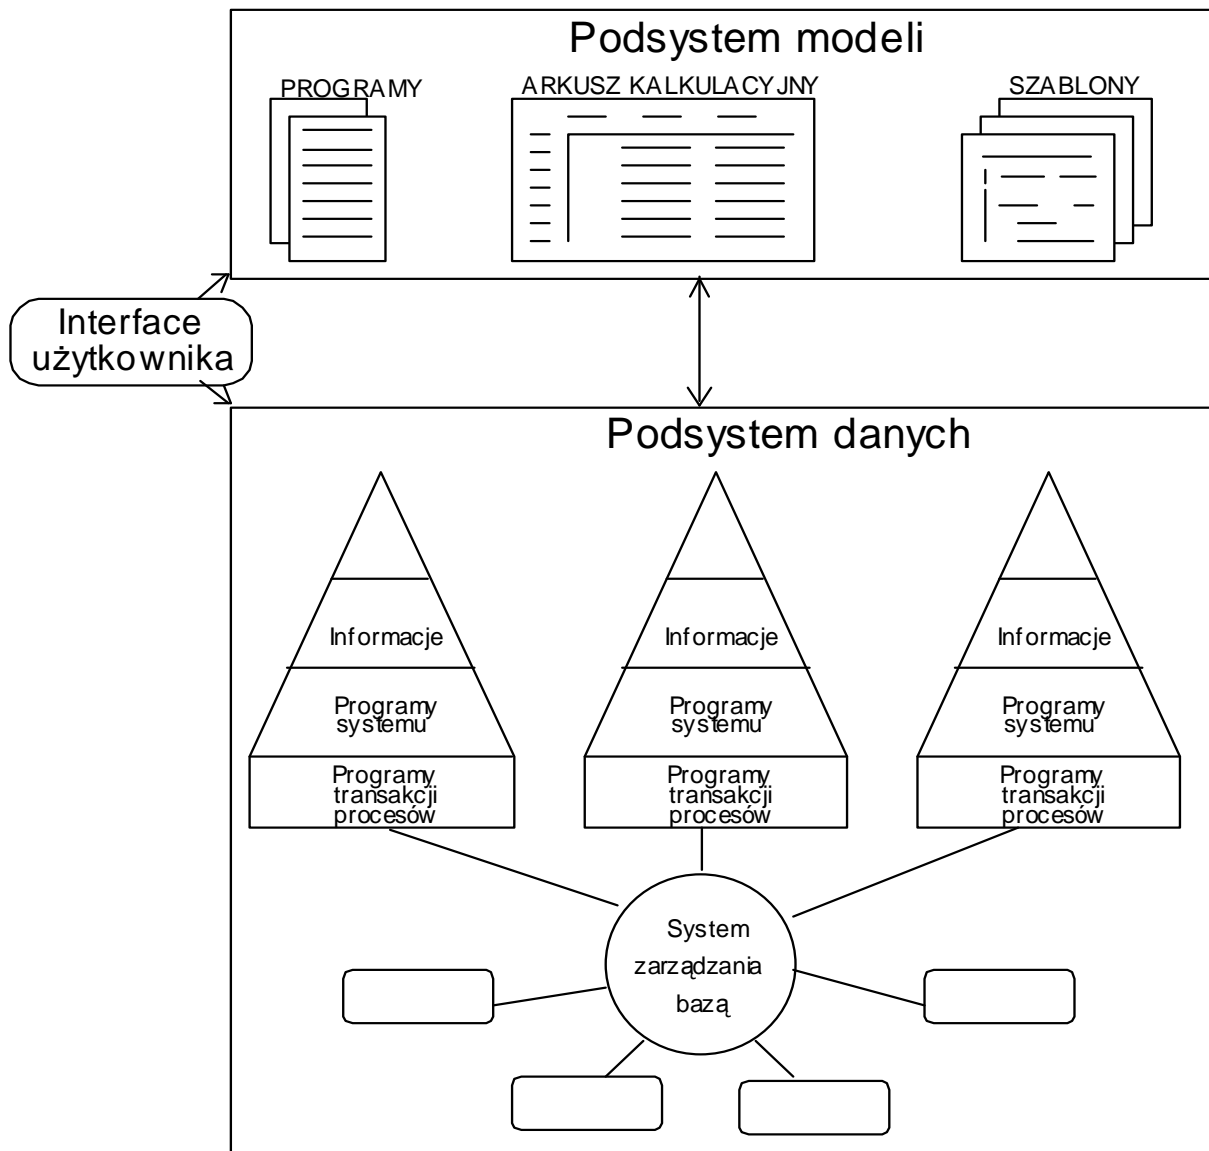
Podsystem modeli

PROGRAMY

ARKUSZ KALKULACYJNY

SZABLONY

Interface użytkownika

Podsystem danych

Informacje

Programy systemu

Programy transakcji procesów

Informacje

Programy systemu

Programy transakcji procesów

Informacje

Programy systemu

Programy transakcji procesów

System zarządzania bazą